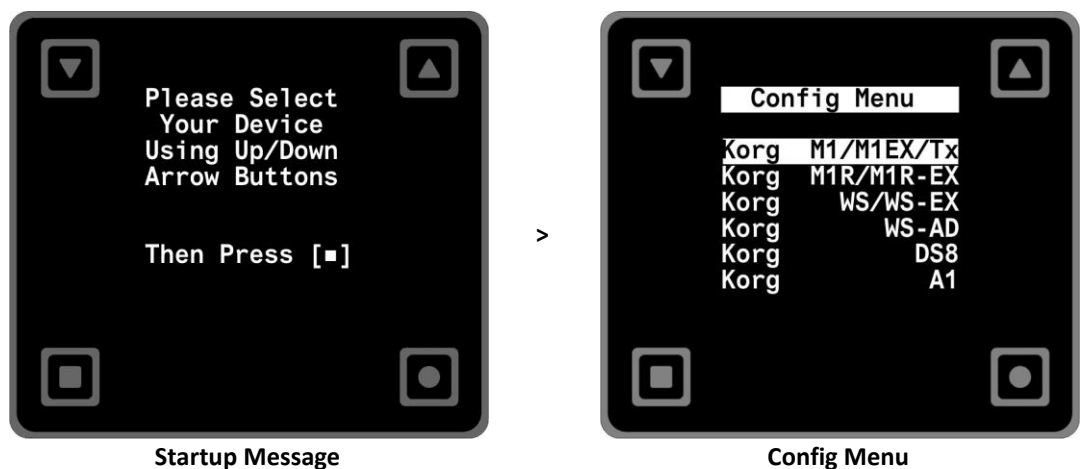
Please Select
Your Device
Using Up/Down
Arrow Buttons

Then Press [■]

Startup Message

>

Config Menu

| | |
|---|---|
| Korg | M1/M1EX/Tx |
| Korg | M1R/M1R-EX |
| Korg | WS/WS-EX |
| Korg | WS-AD |
| Korg | DS8 |
| Korg | A1 |

Config Menu